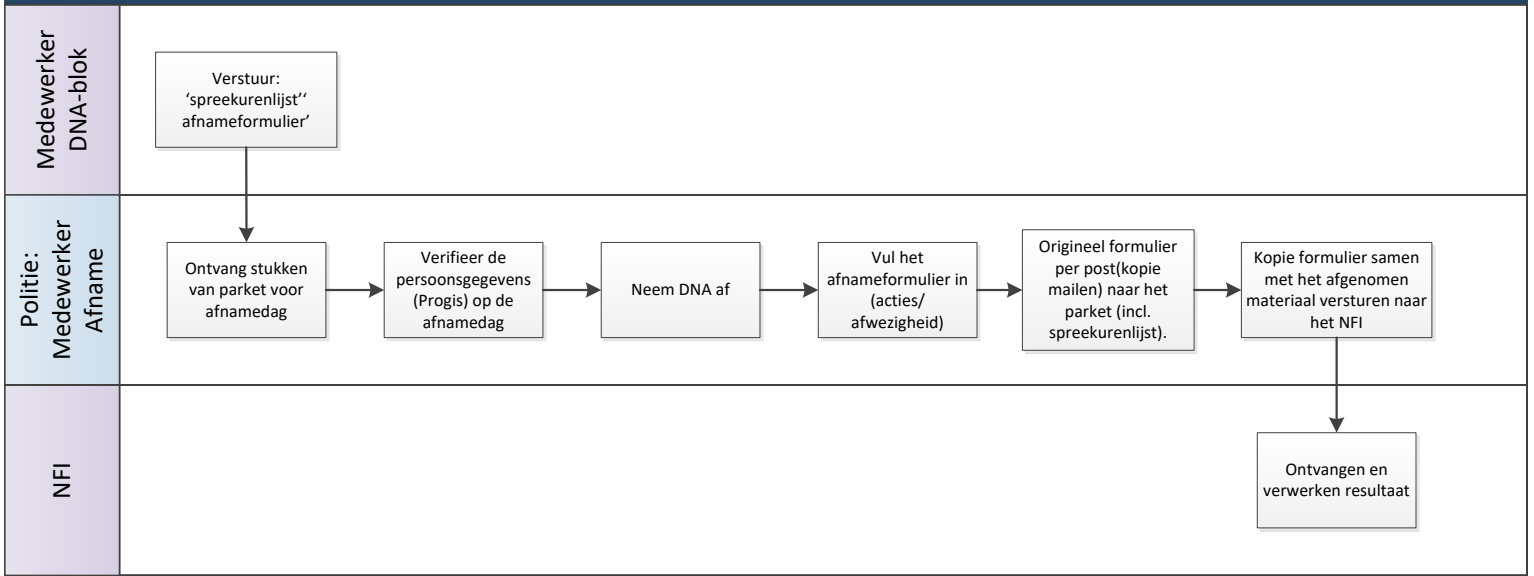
Medewerker DNA-blok

Verstuur: 'spreekurenlijst'' afnameformulier'

Politie: Medewerker Afname

Ontvang stukken van parket voor afnamedag

Verifieer de persoonsgegevens (Progis) op de afnamedag

Neem DNA af

Vul het afnameformulier in (acties/ afwezigheid)

Origineel formulier per post(kopie mailen) naar het parket (incl. spreekurenlijst).

Kopie formulier samen met het afgenomen materiaal versturen naar het NFI

NFI

Ontvangen en verwerken resultaat